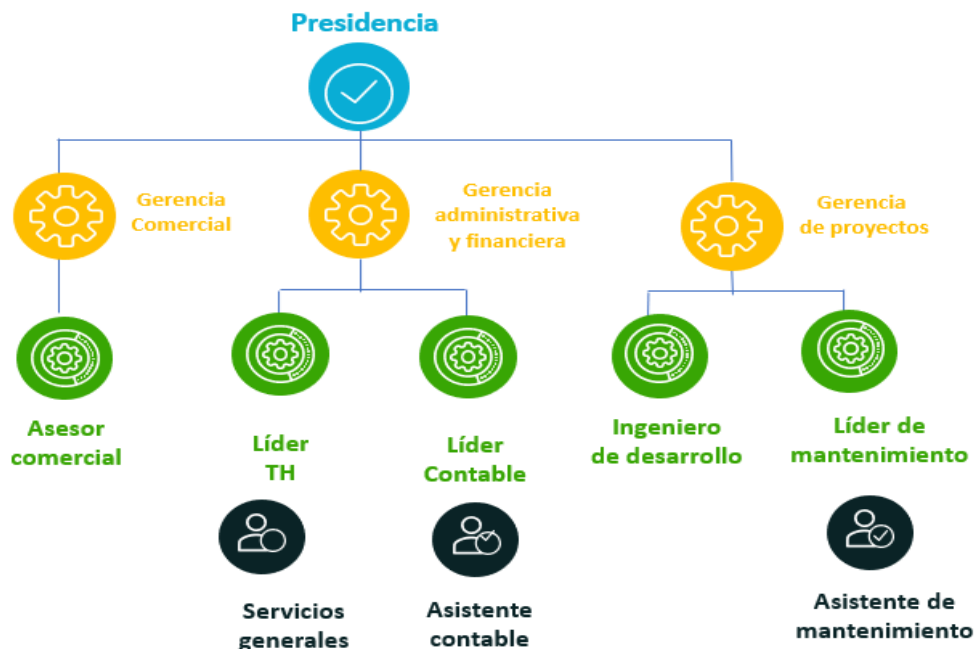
Presidencia

Gerencia Comercial

Gerencia administrativa y financiera

Gerencia de proyectos

Asesor comercial

Líder TH

Líder Contable

Ingeniero de desarrollo

Líder de mantenimiento

Servicios generales

Asistente contable

Asistente de mantenimiento